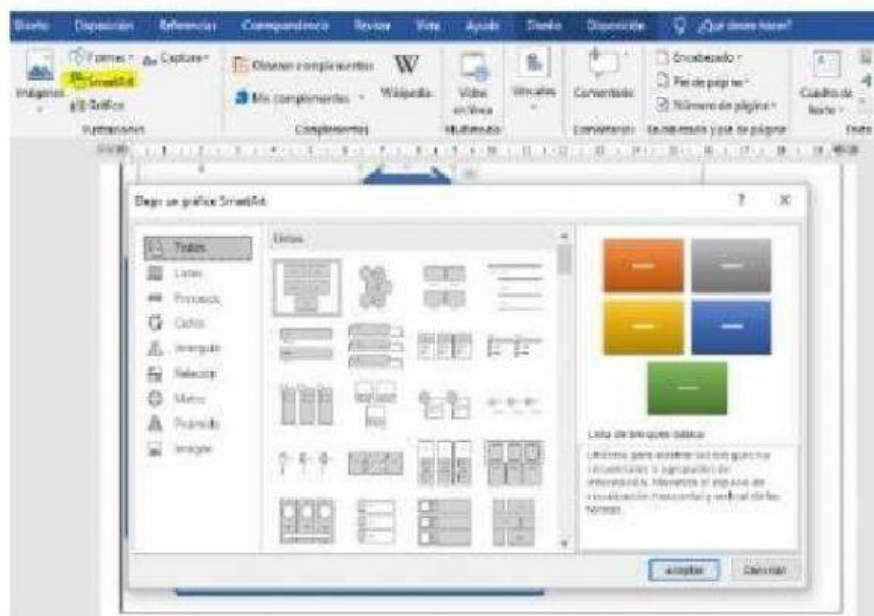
Diseño Disposición Referencias Correspondencia Revisar Vista Ayuda Diseño Disposición ¿Qué desea hacer?

Imágenes Formas Captura SmartArt Gráfico Ilustraciones

Obtener complementos Mis complementos Wikipedia Complementos

Vídeo en línea Multimedia Vínculos Comentario Comentarios

Encabezado Pie de página Número de página Encabezado y pie de página

Cuadro de texto

Elegir un gráfico SmartArt ? X

Todos
Lista
Proceso
Ciclo
Jerarquía
Relación
Matriz
Pirámide
Imagen

Lista

Lista de bloques básica

Utilícelo para mostrar los bloques no secuenciales o agrupados de información. Maximiza el espacio de visualización horizontal y vertical de las formas.

Aceptar Cancelar